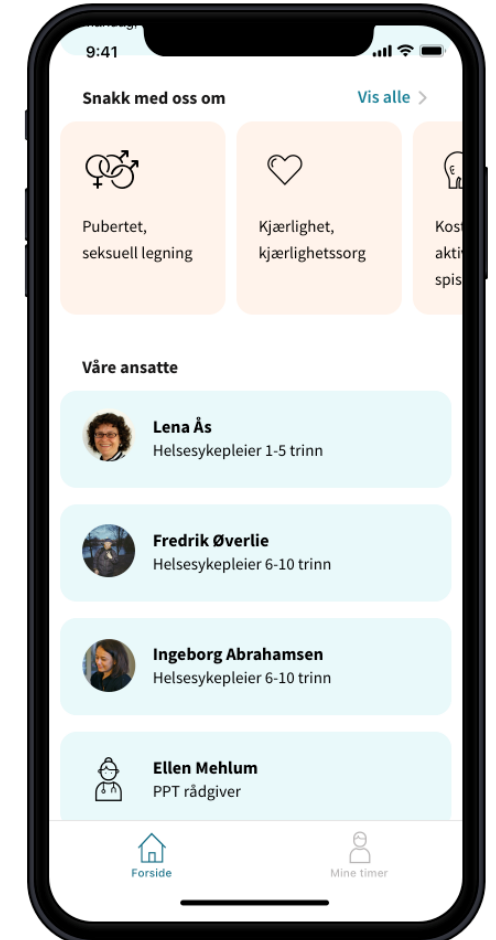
9:41

Snakk med oss om

Vis alle

Pubertet, seksuell legning

Kjærlighet, kjærlighetssorg

Kost aktiv spis

Våre ansatte

Lena Ås
Helsesykepleier 1-5 trinn

Fredrik Øverlie
Helsesykepleier 6-10 trinn

Ingeborg Abrahamsen
Helsesykepleier 6-10 trinn

Ellen Mehlum
PPT rådgiver

Forside

Mine timer